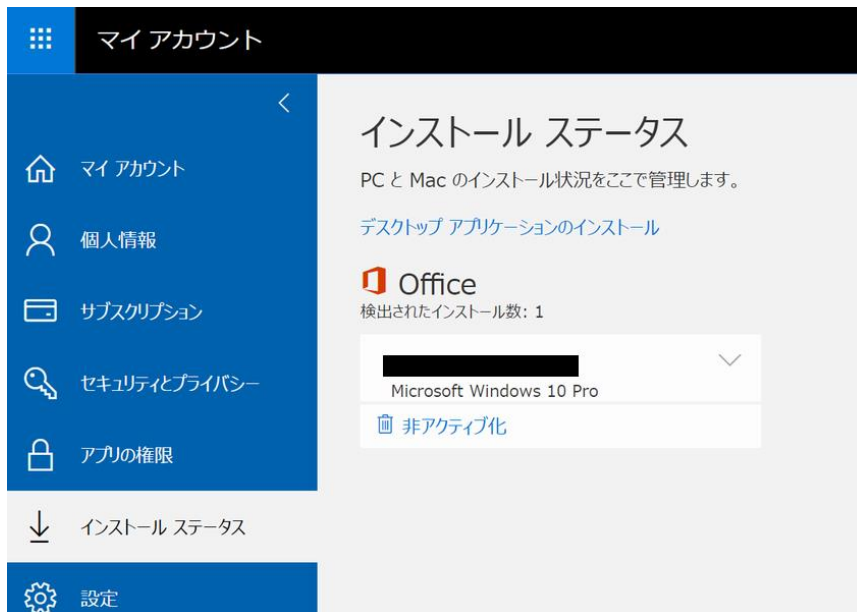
マイ アカウント

マイ アカウント
個人情報
サブスクリプション
セキュリティとプライバシー
アプリの権限
インストール ステータス
設定

インストール ステータス

PC と Mac のインストール状況をここで管理します。

デスクトップ アプリケーションのインストール

Office
検出されたインストール数: 1

Microsoft Windows 10 Pro

非アクティブ化